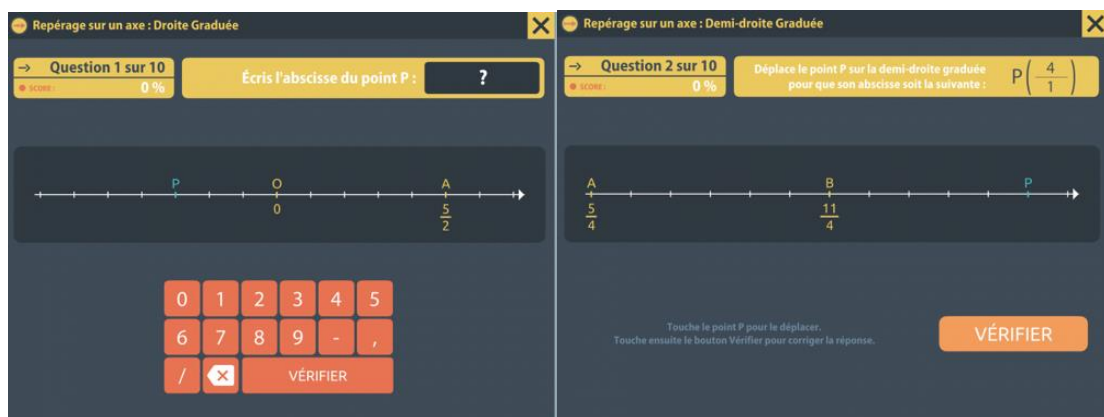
Repérage sur un axe : Droite Graduée

X

→ Question 1 sur 10

SCORE : 0 %

Écris l'abscisse du point P : ?

P O A

0 $\frac{5}{2}$

0 1 2 3 4 5

6 7 8 9 - ,

/ VÉRIFIER

Repérage sur un axe : Demi-droite Graduée

X

→ Question 2 sur 10

SCORE : 0 %

Déplace le point P sur la demi-droite graduée pour que son abscisse soit la suivante : $P\left(\frac{4}{1}\right)$

A B P

$\frac{5}{4}$ $\frac{11}{4}$

Touche le point P pour le déplacer.
Touche ensuite le bouton Vérifier pour corriger la réponse.

VÉRIFIER